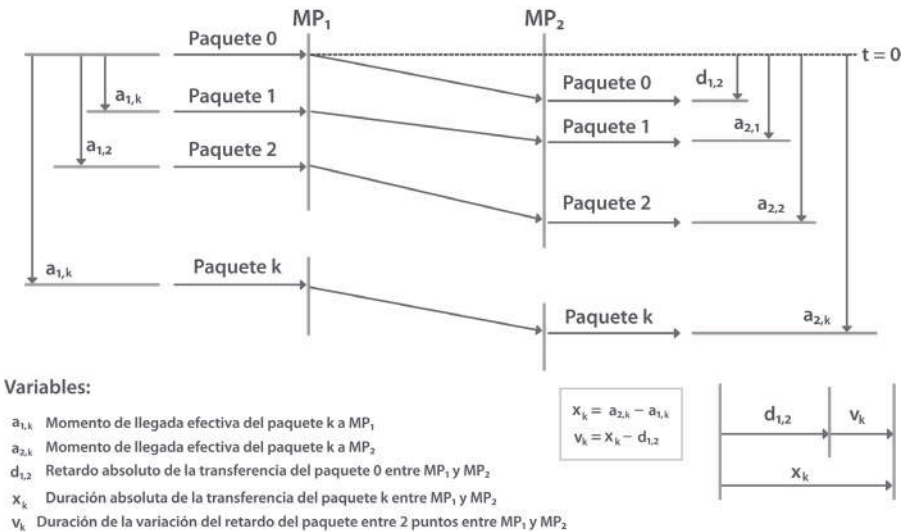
$MP_1$

$MP_2$

Paquete 0

t = 0

$a_{1,k}$

Paquete 1

Paquete 0

$d_{1,2}$

Paquete 1

$a_{2,1}$

$a_{1,2}$

Paquete 2

Paquete 2

$a_{2,2}$

$a_{1,k}$

Paquete k

Paquete k

$a_{2,k}$

Variables:

$a_{1,k}$ Momento de llegada efectiva del paquete k a $MP_1$

$a_{2,k}$ Momento de llegada efectiva del paquete k a $MP_2$

$d_{1,2}$ Retardo absoluto de la transferencia del paquete 0 entre $MP_1$ y $MP_2$

$x_k$ Duración absoluta de la transferencia del paquete k entre $MP_1$ y $MP_2$

$v_k$ Duración de la variación del retardo del paquete entre 2 puntos entre $MP_1$ y $MP_2$

$x_k = a_{2,k} - a_{1,k}$
$v_k = x_k - d_{1,2}$

$d_{1,2}$

$v_k$

$x_k$